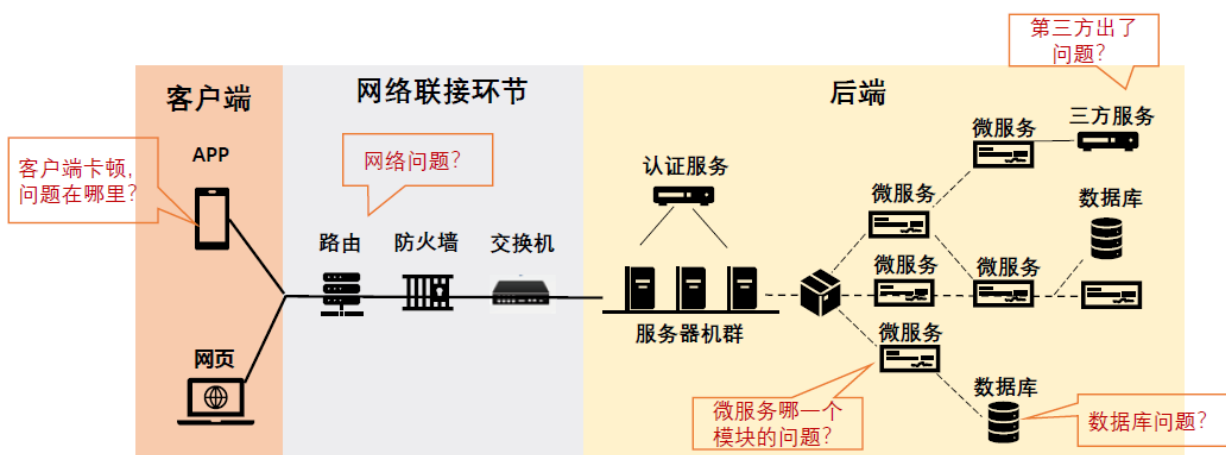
客户端

网络联接环节

后端

第三方出了问题?

客户端卡顿,问题在哪里?

APP

网络问题?

认证服务

微服务

三方服务

微服务

数据库

路由

防火墙

交换机

微服务

微服务

服务器机群

网页

微服务

数据库

微服务哪一个模块的问题?

数据库问题?